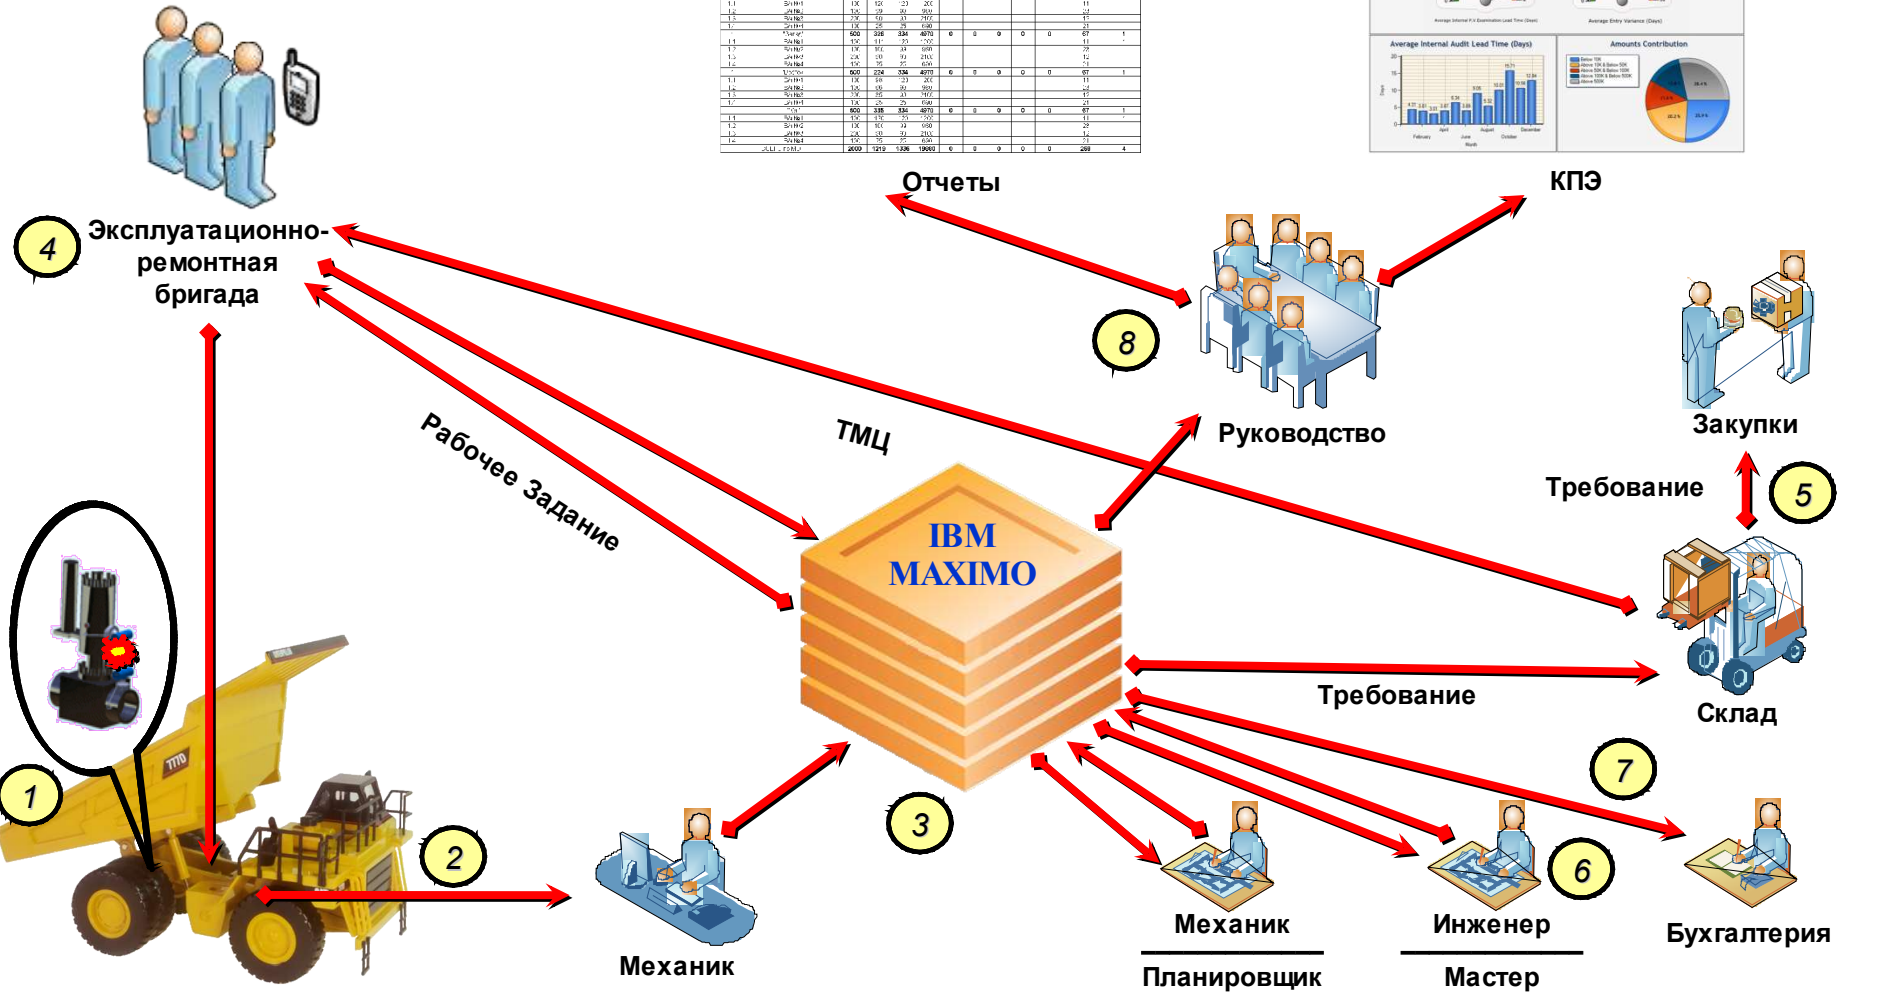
Отчеты

КПЭ

Average Internal Audit Lead Time (Days)

Amounts Contribution

4

Эксплуатационно-ремонтная бригада

8

Руководство

Закупки

Рабочее Задание

ТМЦ

Требование

5

IBM MAXIMO

Склад

Требование

7

1

2

3

6

Механик

Механик

Планировщик

Инженер

Мастер

Бухгалтерия